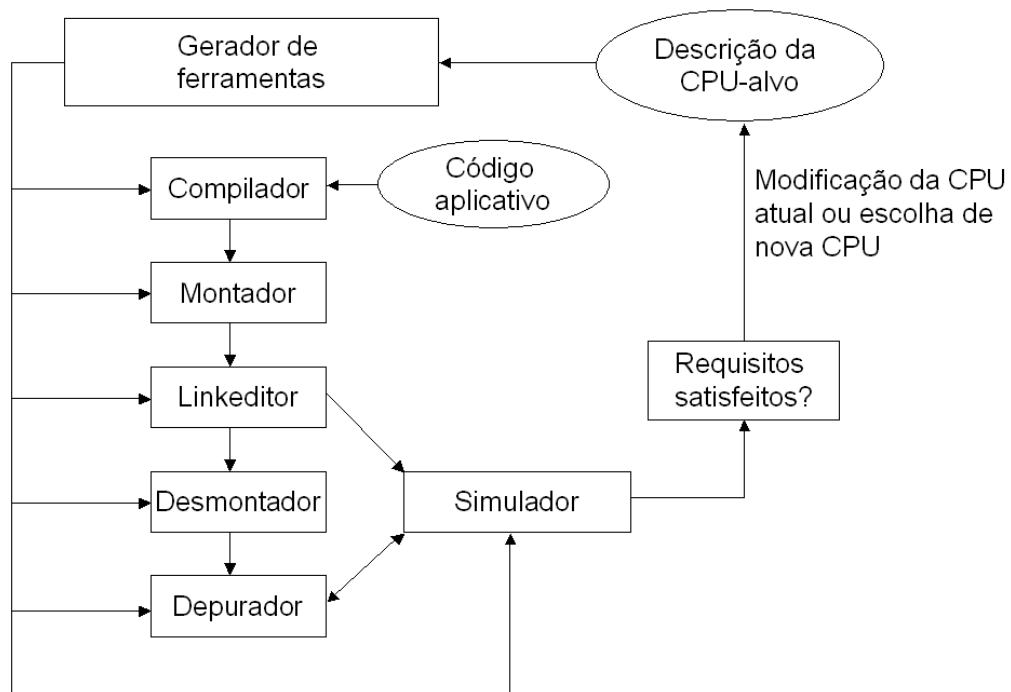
Gerador de ferramentas

Descrição da CPU-alvo

Compilador

Código aplicativo

Modificação da CPU atual ou escolha de nova CPU

Montador

Requisitos satisfeitos?

Linkeditor

Desmontador

Simulador

Depurador